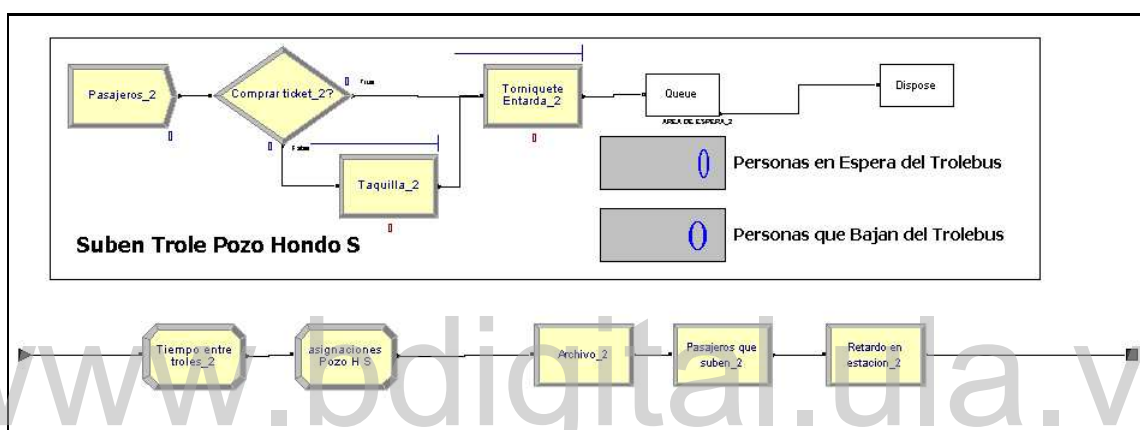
Pasajeros_2

Comprar ticket_2?

0 True

0 False

Torniquete Entarda_2

0

Taquilla_2

0

0

Queue

AREA DE ESPERA_2

Dispose

0 Personas en Espera del Trolebus

0 Personas que Bajan del Trolebus

Suben Trole Pozo Hondo S

Tiempo entre troles_2

asignaciones Pozo H.S

Archivo_2

Pasajeros que suben_2

Retardo en estacion_2

www.bdigital.ula.ve